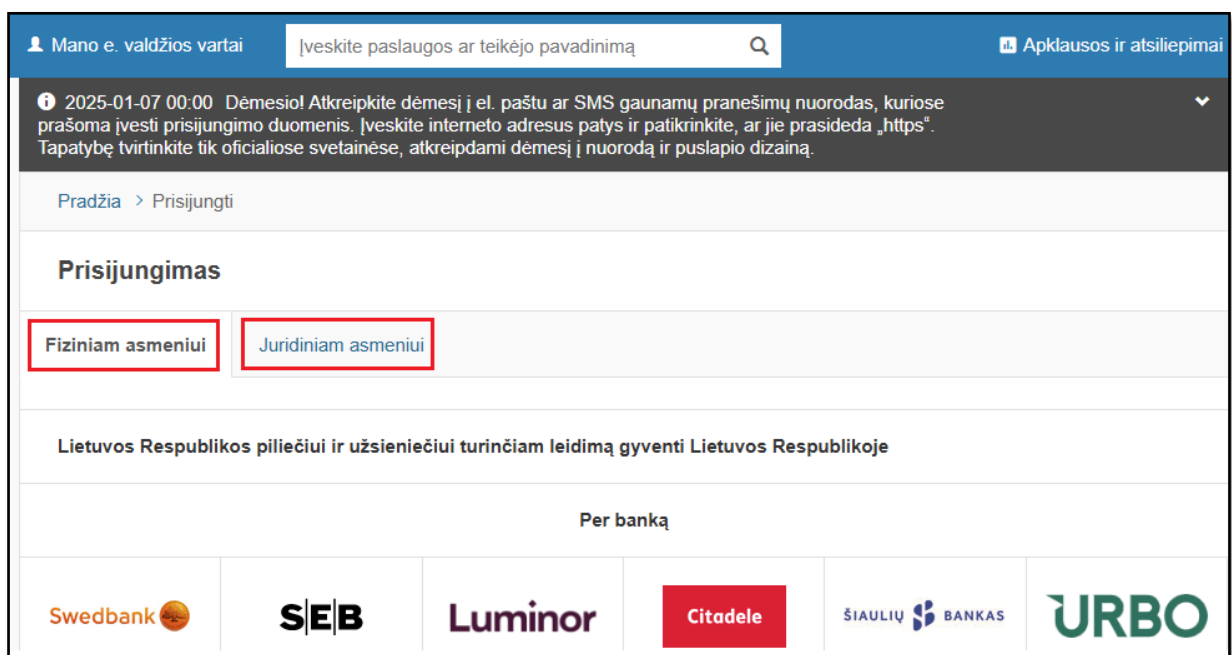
Mano e. valdžios vartai

Įveskite paslaugos ar teikėjo pavadinimą

Apklausos ir atsiliepimai

2025-01-07 00:00 Dėmesio! Atkreipkite dėmesį į el. paštu ar SMS gaunamų pranešimų nuorodas, kuriose prašoma įvesti prisijungimo duomenis. Įveskite interneto adresus patys ir patikrinkite, ar jie prasideda „https". Tapatybę tvirtinkite tik oficialiose svetainėse, atkreipdami dėmesį į nuorodą ir puslapio dizainą.

Pradžia > Prisijungti

Prisijungimas

Fiziniam asmeniui

Juridiniam asmeniui

Lietuvos Respublikos piliečiui ir užsieniečiui turinčiam leidimą gyventi Lietuvos Respublikoje

Per banką

Swedbank

SEB

Luminor

Citadele

ŠIAULIŲ BANKAS

URBO